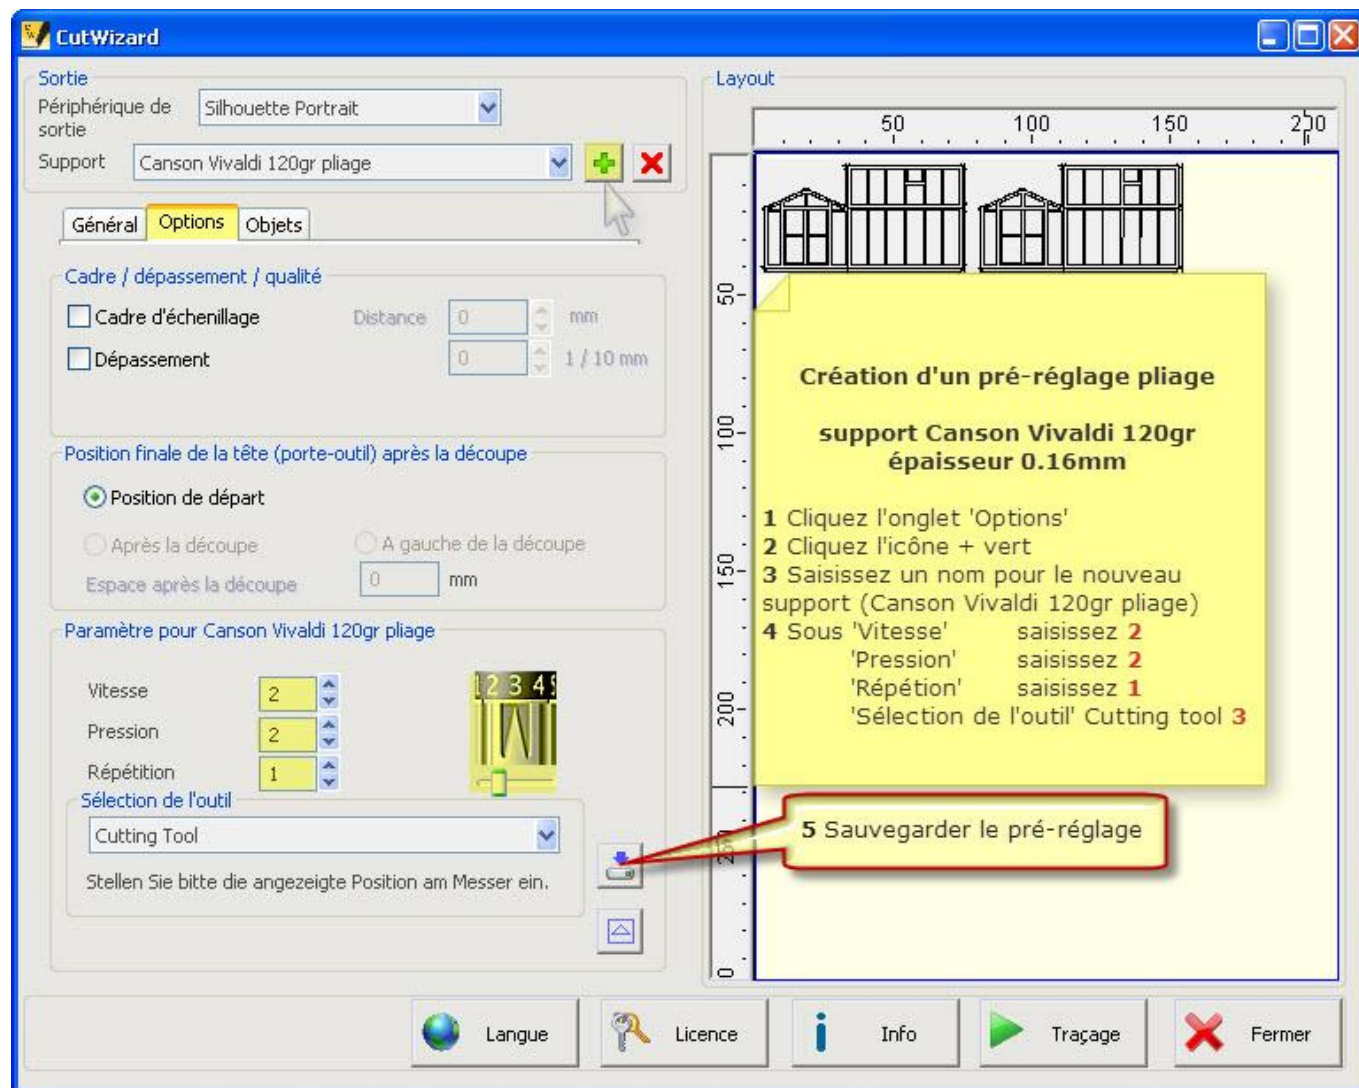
CutWizard

Sortie
Périphérique de sortie	Silhouette Portrait
Support	Canson Vivaldi 120gr pliage

Général	Options	Objets

Cadre / dépassement / qualité
Cadre d'échenillage	Distance	0	mm
Dépassement	0	1 / 10 mm

Position finale de la tête (porte-outil) après la découpe
Position de départ
Après la découpe	A gauche de la découpe
Espace après la découpe	0	mm

Paramètre pour Canson Vivaldi 120gr pliage
Vitesse	2
Pression	2
Répétition	1
1 2 3 4 5
Sélection de l'outil
Cutting Tool
Stellen Sie bitte die angezeigte Position am Messer ein.

Layout
50	100	150	200
50
100
150
200
250
0

Création d'un pré-réglage pliage

support Canson Vivaldi 120gr
épaisseur 0.16mm

1 Cliquez l'onglet 'Options'
2 Cliquez l'icône + vert
3 Saisissez un nom pour le nouveau support (Canson Vivaldi 120gr pliage)
4 Sous 'Vitesse'	saisissez 2
'Pression'	saisissez 2
'Répétion'	saisissez 1
'Sélection de l'outil' Cutting tool 3

5 Sauvegarder le pré-réglage

Langue	Licence	Info	Traçage	Fermer